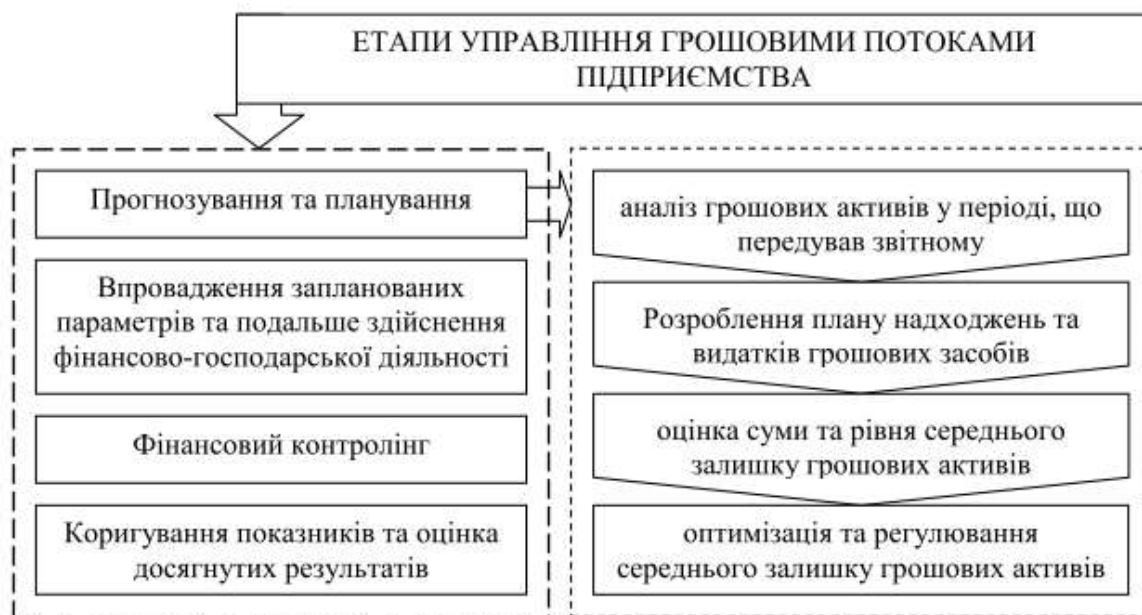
ЕТАПИ УПРАВЛІННЯ ГРОШОВИМИ ПОТОКАМИ ПІДПРИЄМСТВА

Прогнозування та планування

Впровадження запланованих параметрів та подальше здійснення фінансово-господарської діяльності

Фінансовий контролінг

Коригування показників та оцінка досягнутих результатів

аналіз грошових активів у періоді, що передував звітному

Розроблення плану надходжень та видатків грошових засобів

оцінка суми та рівня середнього залишку грошових активів

оптимізація та регулювання середнього залишку грошових активів